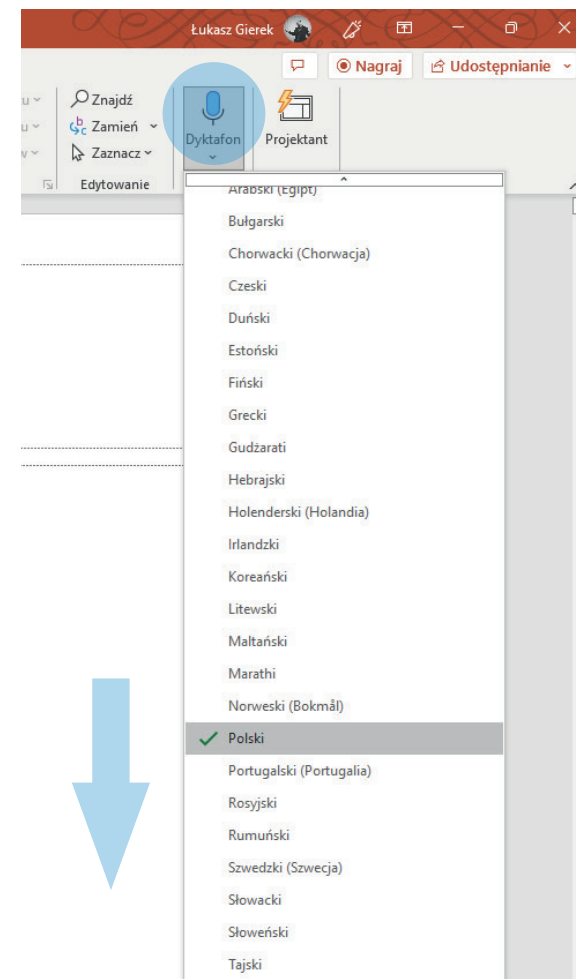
Łukasz Gierek

Nagraj

Udostępnianie

Znajdź

Zamień

Zaznacz

Edytowanie

Dyktafon

Projektant

Arabski (Egipt)

Bułgarski

Chorwacki (Chorwacja)

Czeski

Duński

Estoński

Fiński

Grecki

Gudżarati

Hebrajski

Holenderski (Holandia)

Irlandzki

Koreański

Litewski

Maltański

Marathi

Norweski (Bokmål)

Polski

Portugalski (Portugalia)

Rosyjski

Rumuński

Szwedzki (Szwecja)

Słowacki

Słoweński

Tajski